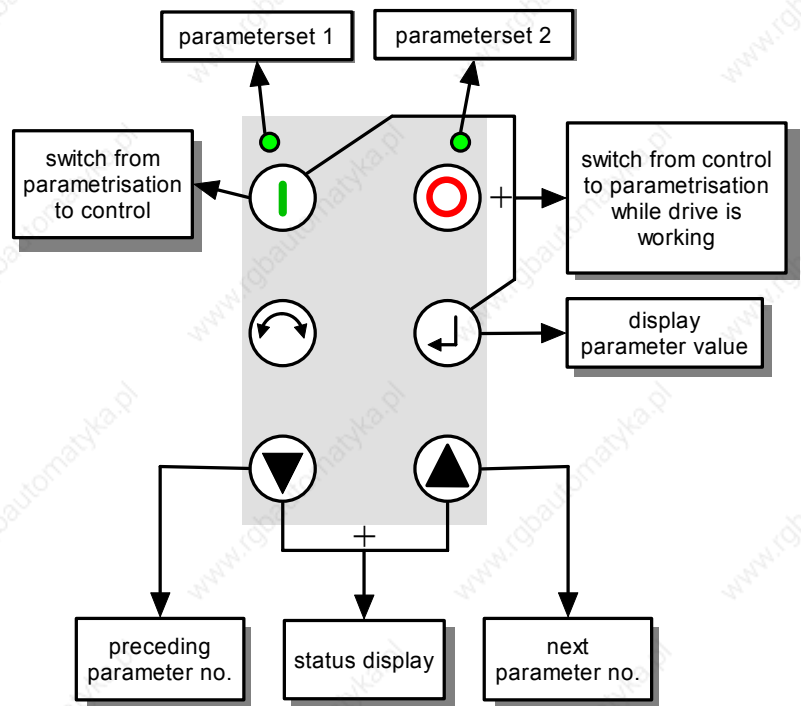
parameterset 1

parameterset 2

switch from parametrisation to control

switch from control to parametrisation while drive is working

+

display parameter value

+

preceding parameter no.

status display

next parameter no.

www.rgbautomatyka.pl